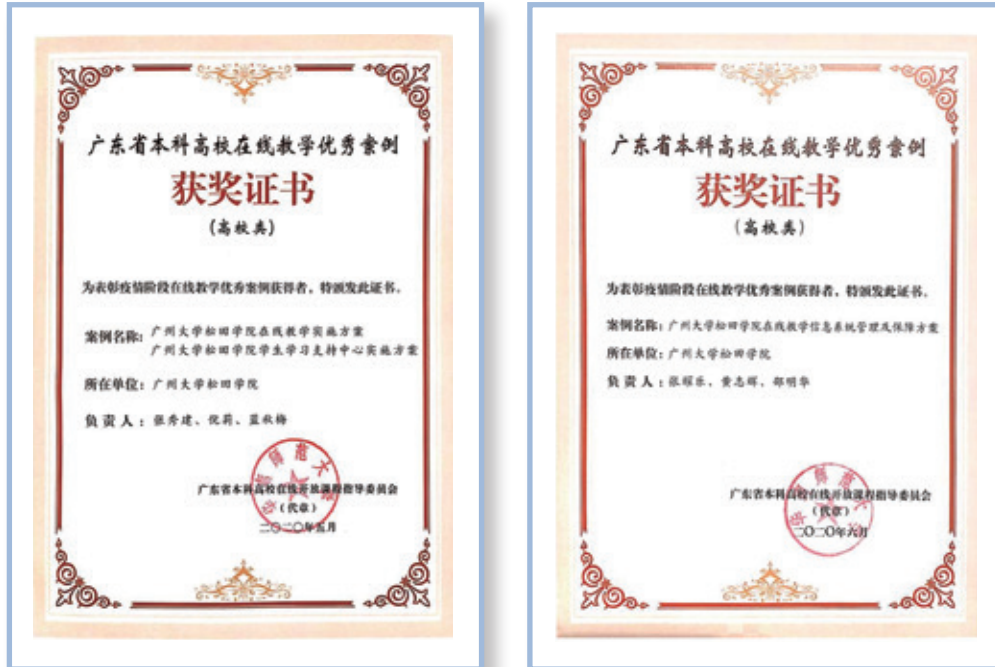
广东省本科高校在线教学优秀案例

获奖证书

（高校类）

为表彰疫情阶段在线教学优秀案例获得者，特颁发此证书。

案例名称：广州大学松田学院在线教学实施方案
广州大学松田学院学生学习支持中心实施方案

所在单位：广州大学松田学院

负责人：张秀建、倪莉、蓝秋梅

广东省本科高校在线开放课程指导委员会
（代章）
二〇二〇年五月

广东省本科高校在线教学优秀案例

获奖证书

（高校类）

为表彰疫情阶段在线教学优秀案例获得者，特颁发此证书。

案例名称：广州大学松田学院在线教学信息系统管理及保障方案

所在单位：广州大学松田学院

负责人：张耀乐、黄志辉、郎明华

广东省本科高校在线开放课程指导委员会
（代章）
二〇二〇年六月